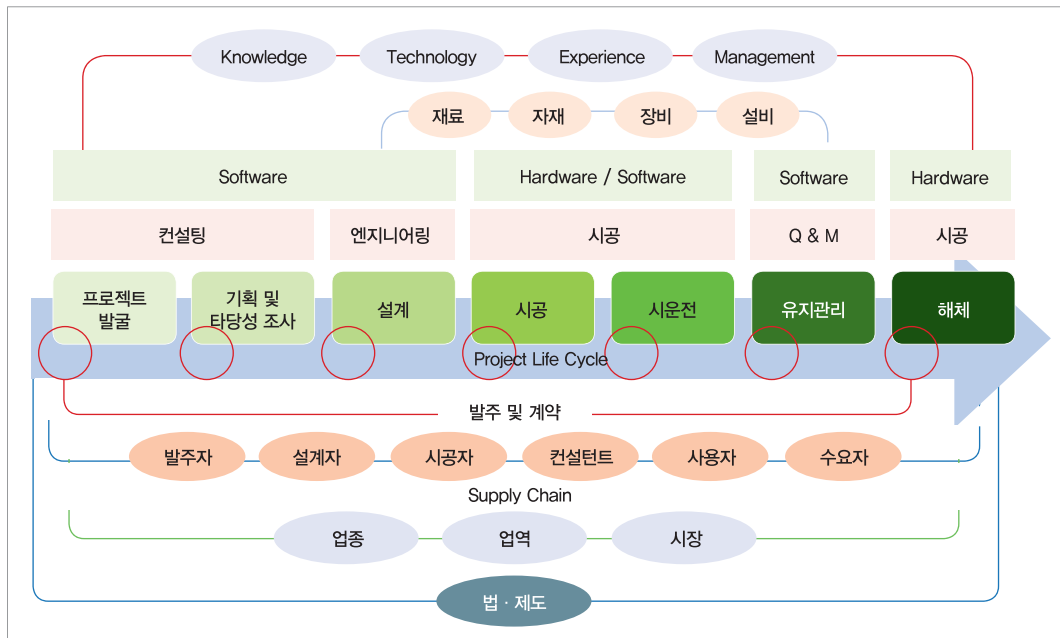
Knowledge Technology Experience Management

재료 자재 장비 설비

Software
Hardware / Software
Software
Hardware

컨설팅
엔지니어링
시공
Q & M
시공

프로젝트 발굴
기획 및 타당성 조사
설계
시공
시운전
유지관리
해체

Project Life Cycle

발주 및 계약

발주자 설계자 시공자 컨설턴트 사용자 수요자

Supply Chain

업종 업역 시장

법 · 제도